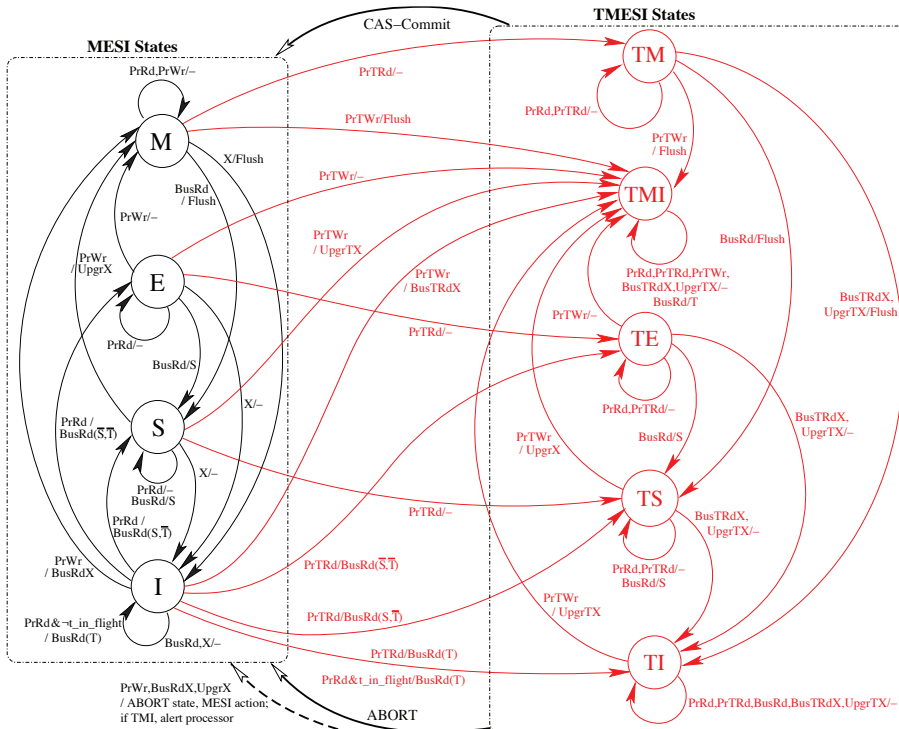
CAS–Commit

MESI States

TMESI States

PrRd,PrWr/–

M

X/Flush

BusRd / Flush

PrWr/–

PrWr / UpgrX

E

PrRd/–

BusRd/S

X/–

PrRd / BusRd($\overline{S},\overline{T}$)

S

X/–

PrRd/– BusRd/S

PrRd / BusRd($\overline{S},\overline{T}$)

PrWr / BusRdX

I

PrRd&¬t_in_flight / BusRd(T)

BusRd,X/–

PrWr,BusRdX,UpgrX / ABORT state, MESI action; if TMI, alert processor

ABORT

PrTRd/–

PrTWr/Flush

PrTWr/–

PrTWr / UpgrTX

PrTWr / BusTRdX

PrTRd/–

PrTRd/–

PrTRd/BusRd($\overline{S},\overline{T}$)

PrTRd/BusRd(S,$\overline{T}$)

PrTRd/BusRd(T)

PrRd&t_in_flight/BusRd(T)

TM

PrRd,PrTRd/–

PrTWr / Flush

TMI

BusRd/Flush

PrRd,PrTRd,PrTWr, BusTRdX,UpgrTX/– BusRd/T

BusTRdX, UpgrTX/Flush

PrTWr/–

TE

PrRd,PrTRd/–

BusRd/S

BusTRdX, UpgrTX/–

PrTWr / UpgrTX

TS

BusTRdX, UpgrTX/–

PrRd,PrTRd/– BusRd/S

PrTWr / UpgrTX

TI

PrRd,PrTRd,BusRd,BusTRdX,UpgrTX/–